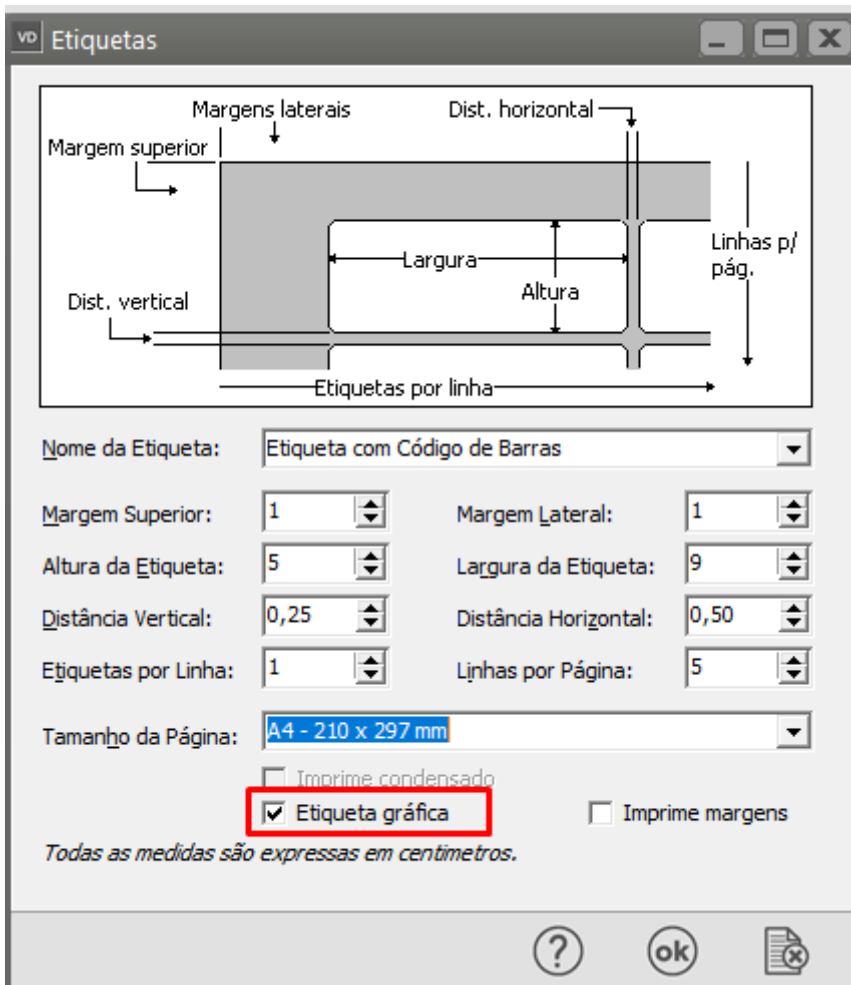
VD Etiquetas

Margens laterais
Dist. horizontal
Margem superior
Largura
Altura
Linhas p/ pág.
Dist. vertical
Etiquetas por linha

Nome da Etiqueta: Etiqueta com Código de Barras

Margem Superior: 1
Margem Lateral: 1
Altura da Etiqueta: 5
Largura da Etiqueta: 9
Distância Vertical: 0,25
Distância Horizontal: 0,50
Etiquetas por Linha: 1
Linhas por Página: 5

Tamanho da Página: A4 - 210 x 297 mm

Imprime condensado
Etiqueta gráfica
Imprime margens

Todas as medidas são expressas em centimetros.

?
ok